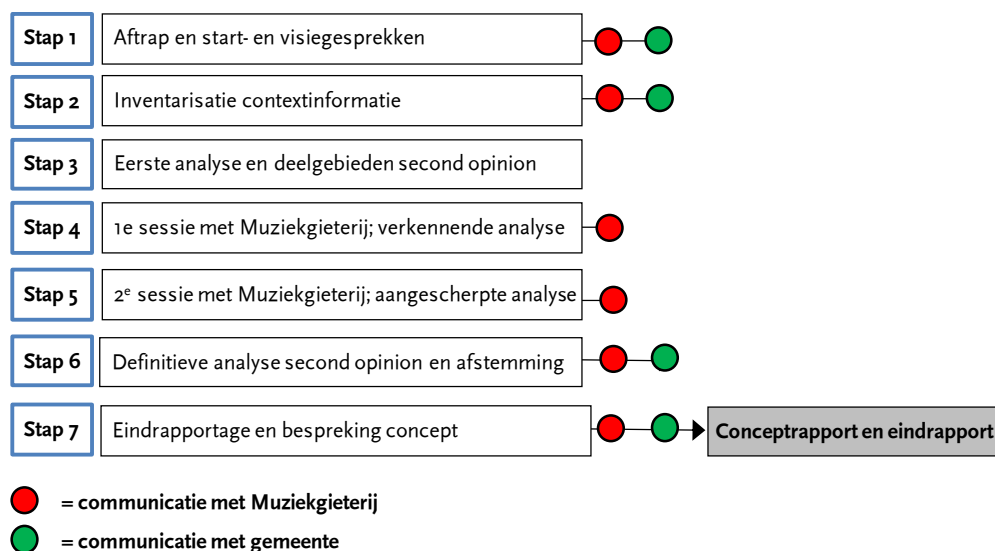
Stap 1 | Aftrap en start- en visiegesprekken

Stap 2 | Inventarisatie contextinformatie

Stap 3 | Eerste analyse en deelgebieden second opinion

Stap 4 | 1e sessie met Muziekgieterij; verkennende analyse

Stap 5 | 2$^{e}$ sessie met Muziekgieterij; aangescherpte analyse

Stap 6 | Definitieve analyse second opinion en afstemming

Stap 7 | Eindrapportage en bespreking concept

Conceptrapport en eindrapport

= communicatie met Muziekgieterij

= communicatie met gemeente